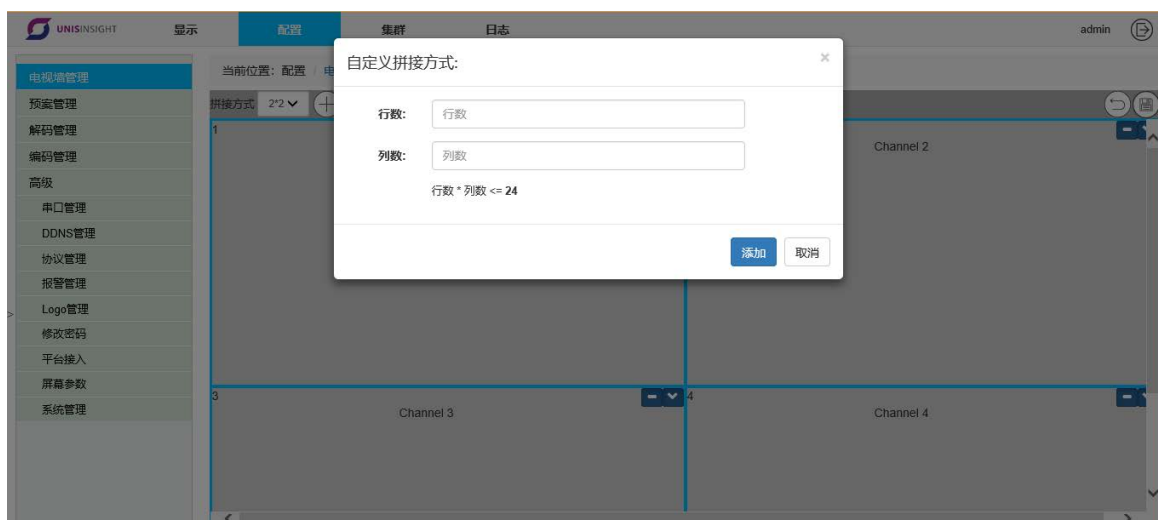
UNISINSIGHT 显示 配置 集群 日志 admin

电视墙管理
预案管理
解码管理
编码管理
高级
串口管理
DDNS管理
协议管理
报警管理
Logo管理
修改密码
平台接入
屏幕参数
系统管理

当前位置：配置 / 电

拼接方式 2*2

1

Channel 2

3

Channel 3

4

Channel 4

自定义拼接方式:

×

行数: 行数

列数: 列数

行数 * 列数 <= 24

添加 取消